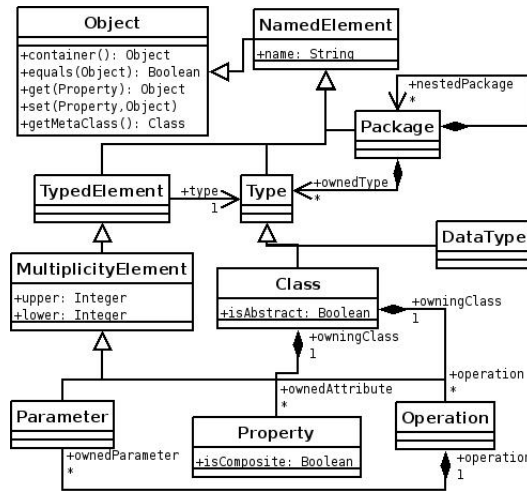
Object

+container(): Object
+equals(Object): Boolean
+get(Property): Object
+set(Property,Object)
+getMetaClass(): Class

NamedElement

+name: String

+nestedPackage
*

Package

TypedElement

+type
1

Type

+ownedType
*

DataType

MultiplicityElement

+upper: Integer
+lower: Integer

Class

+isAbstract: Boolean

+owningClass
1

+owningClass
1

+operation
*

+ownedAttribute
*

Parameter

Property

+isComposite: Boolean

Operation

+ownedParameter
*

+operation
1